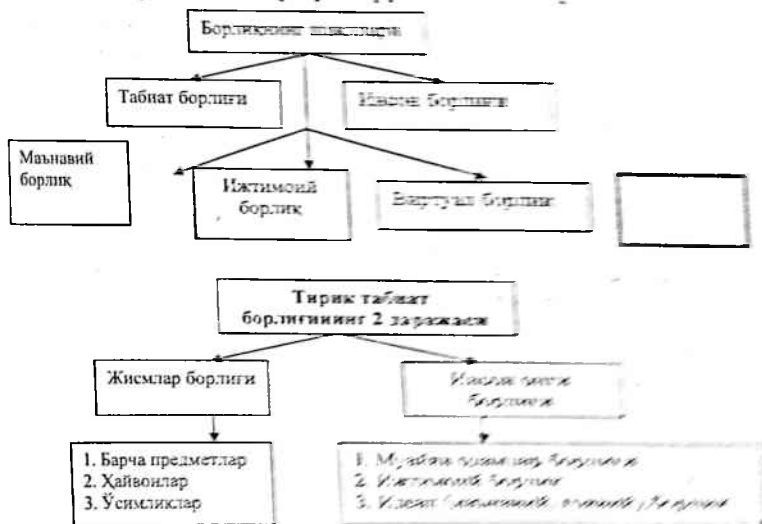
Борликнинг шакллари

Табиат борлиғи

Инсон борлиғи

Маънавий борлиқ

Ижтимоий борлиқ

Виртуал борлиқ

Тирик табиат борлиғининг 2 даражаси

Жисмлар борлиғи

Инсон онги борлиғи

1. Барча предметлар
2. Ҳайвонлар
3. Ўсимликлар

1. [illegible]
2. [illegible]
3. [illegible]